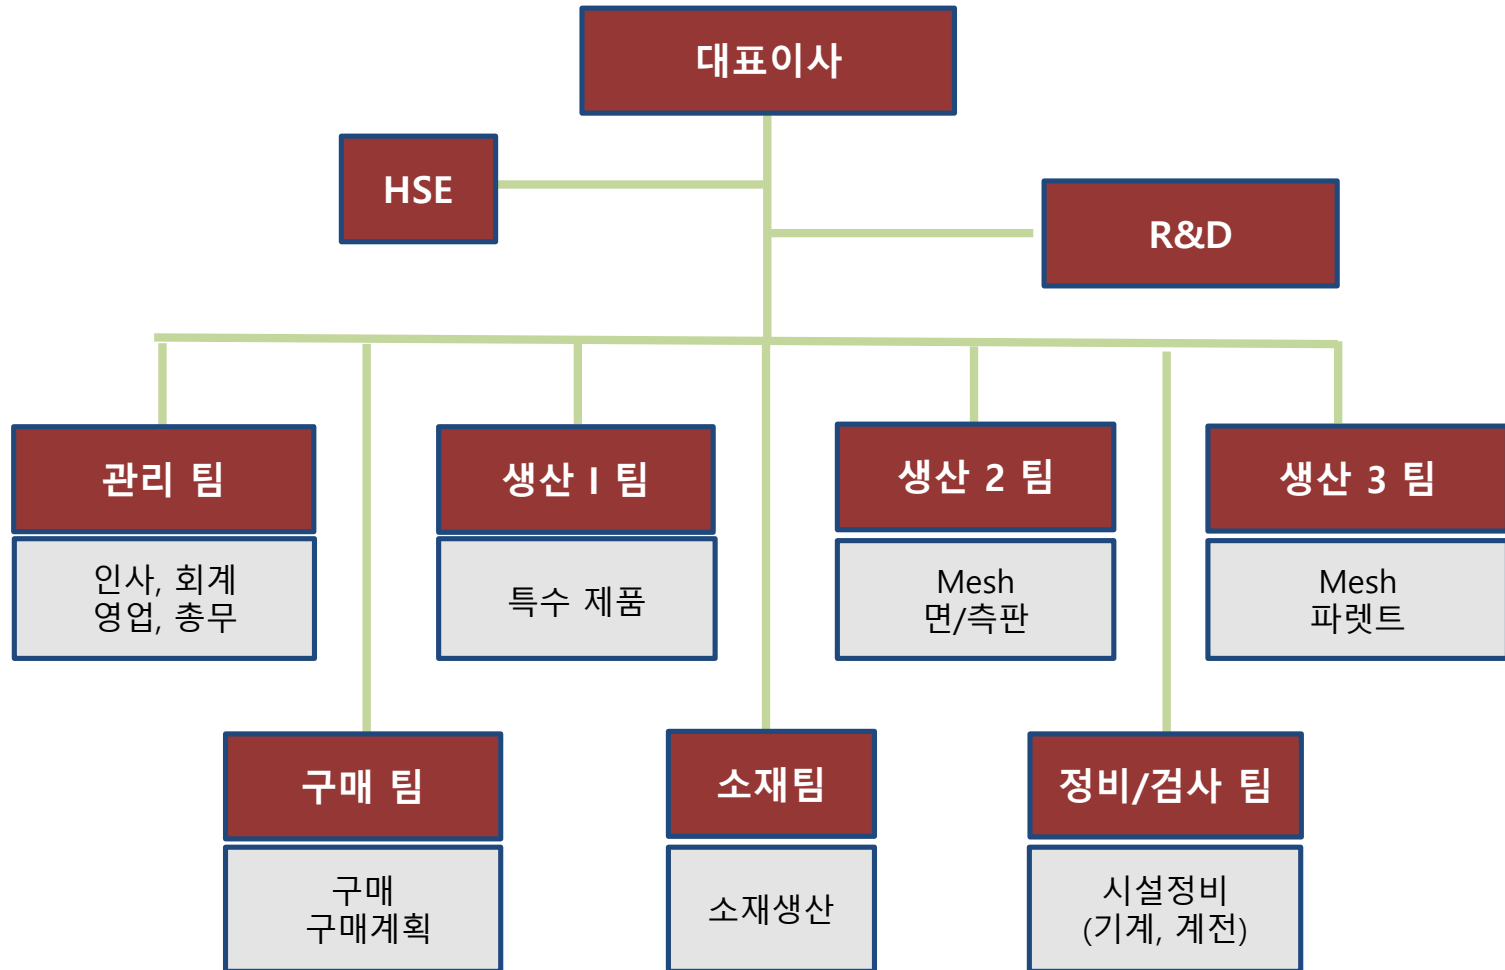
대표이사

HSE

R&D

관리 팀

인사, 회계
영업, 총무

생산 I 팀

특수 제품

생산 2 팀

Mesh
면/측판

생산 3 팀

Mesh
파렛트

구매 팀

구매
구매계획

소재팀

소재생산

정비/검사 팀

시설정비
(기계, 계전)